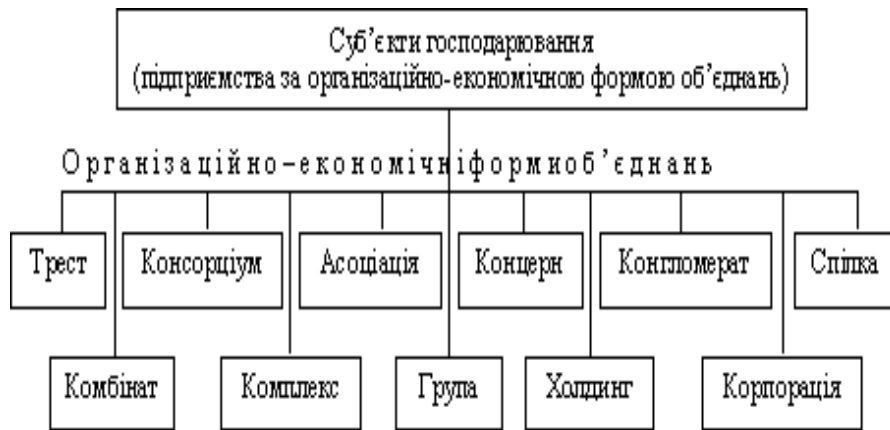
Суб'єкти господарювання
(підприємства за організаційно-економічною формою об'єднань)

Організаційно-економічніформоб'єднань

Трест

Консорціум

Асоціація

Концерн

Конгломерат

Спілка

Комбінат

Комплекс

Група

Холдинг

Корпорація